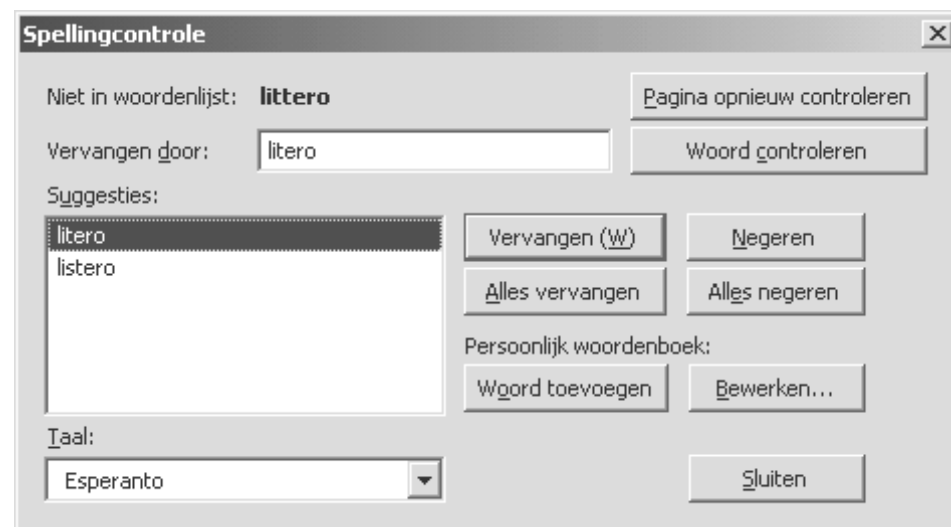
Spellingcontrole

Niet in woordenlijst: littero

Pagina opnieuw controleren

Vervangen door: litero

Woord controleren

Suggesties:

litero
listero

Vervangen (W)

Negeren

Alles vervangen

Alles negeren

Persoonlijk woordenboek:

Woord toevoegen

Bewerken...

Taal:

Esperanto

Sluiten